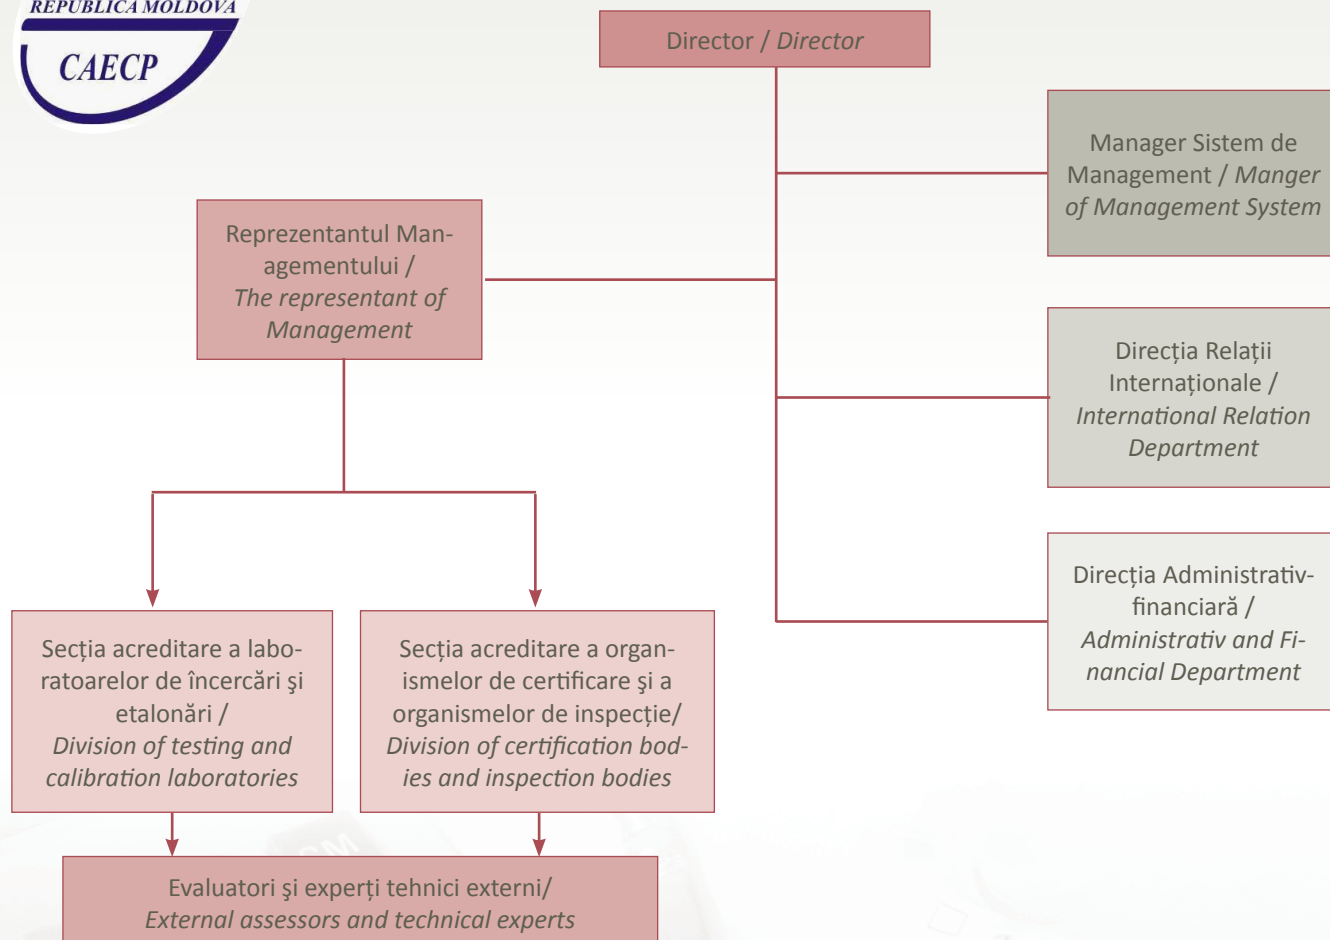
REPUBLICA MOLDOVA
CAECP

Director / Director

Manager Sistem de Management / Manger of Management System

Reprezentantul Managementului / The representant of Management

Direcția Relații Internaționale / International Relation Department

Direcția Administrativ-financiară / Administrativ and Financial Department

Secția acreditare a laboratoarelor de încercări şi etalonări / Division of testing and calibration laboratories

Secția acreditare a organismelor de certificare şi a organismelor de inspecție/ Division of certification bodies and inspection bodies

Evaluatori şi experți tehnici externi/ External assessors and technical experts